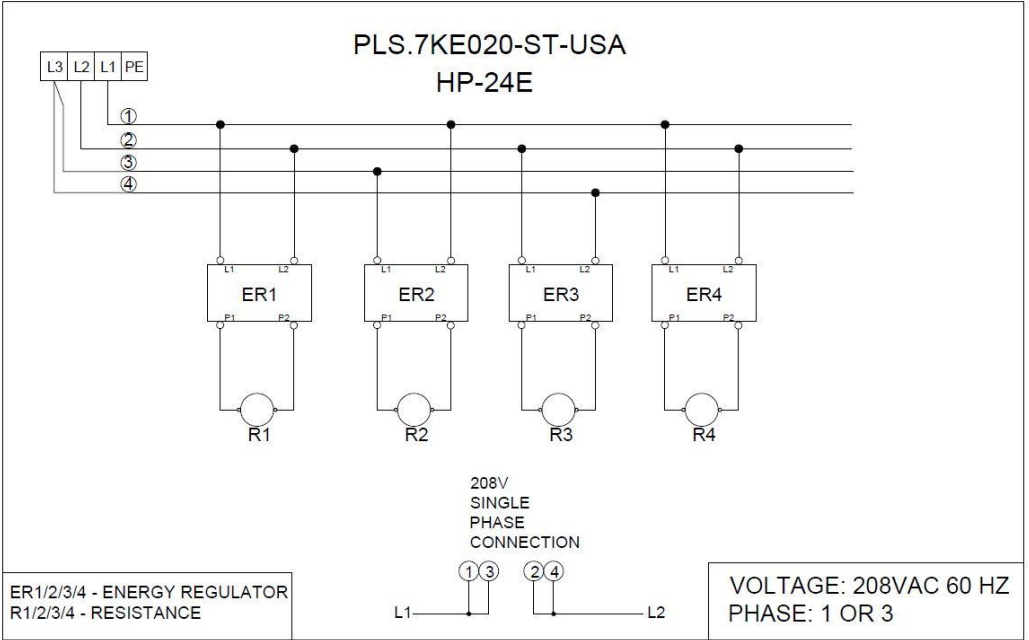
PLS.7KE020-ST-USA
HP-24E

L3 L2 L1 PE

①
②
③
④

L1 L2
ER1
P1 P2

L1 L2
ER2
P1 P2

L1 L2
ER3
P1 P2

L1 L2
ER4
P1 P2

R1
R2
R3
R4

208V
SINGLE
PHASE
CONNECTION

① ③ ② ④
L1 L2

ER1/2/3/4 - ENERGY REGULATOR
R1/2/3/4 - RESISTANCE

VOLTAGE: 208VAC 60 HZ
PHASE: 1 OR 3